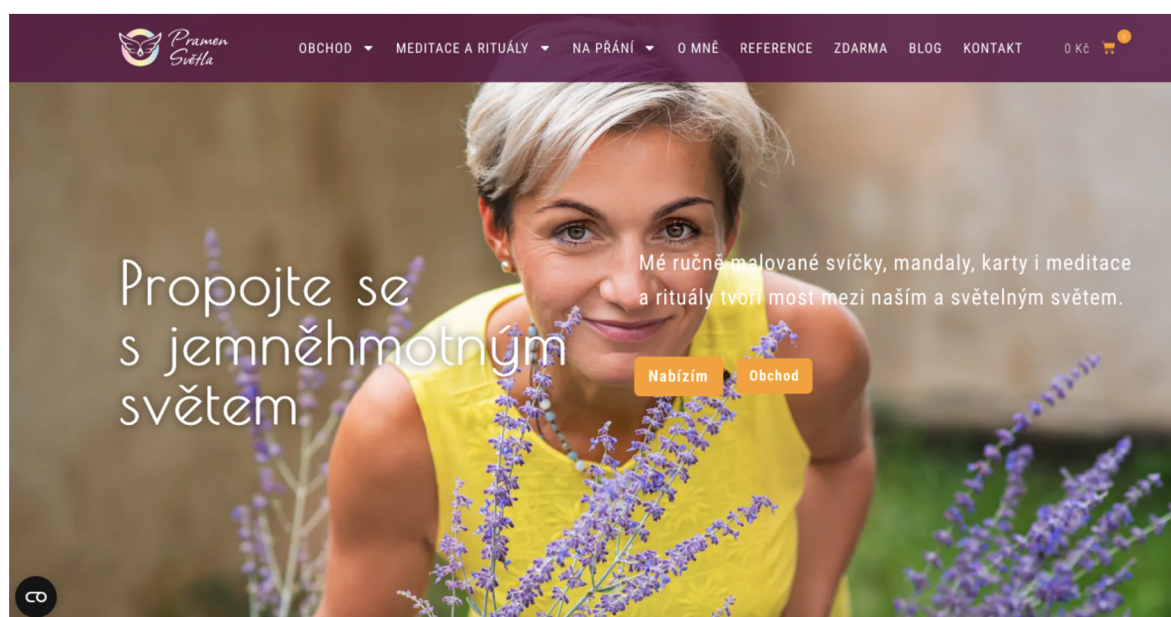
Pramen Světla

OBCHOD MEDITACE A RITUÁLY NA PŘÁNÍ O MNĚ REFERENCE ZDARMA BLOG KONTAKT 0 Kč 0

Propojte se s jemnělmotným světem

Mé ručně malované svíčky, mandaly, karty i meditace a rituály tvoří most mezi naším a světelným světem.

Nabízím Obchod